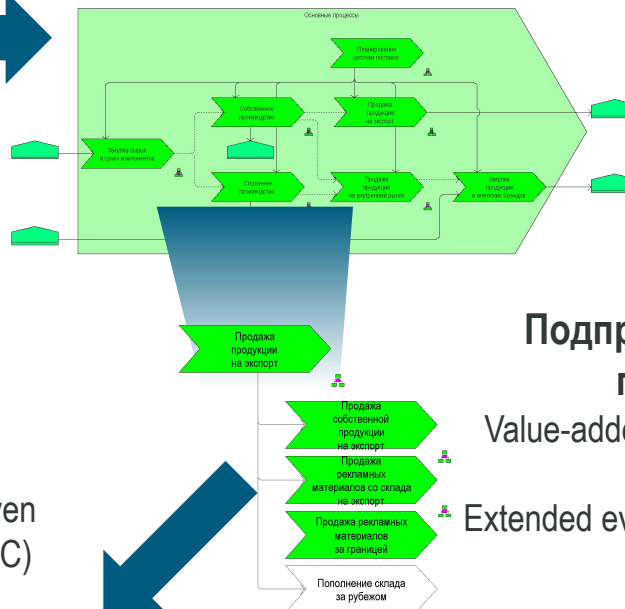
Основные процессы

Планирование цепочки поставок

Собственное производство

Продажа продукции на экспорт

Закупка сырья и сухих компонентов

Сторонние производство

Продажа продукции на внутреннем рынке

Закупка продукции и элитных брендов

Продажа продукции на экспорт

Подпр

п

Value-adde

Продажа собственной продукции на экспорт

Продажа рекламных материалов со склада на экспорт

Продажа рекламных материалов за границей

Extended ev

Пополнение склада за рубежом

ven

C)